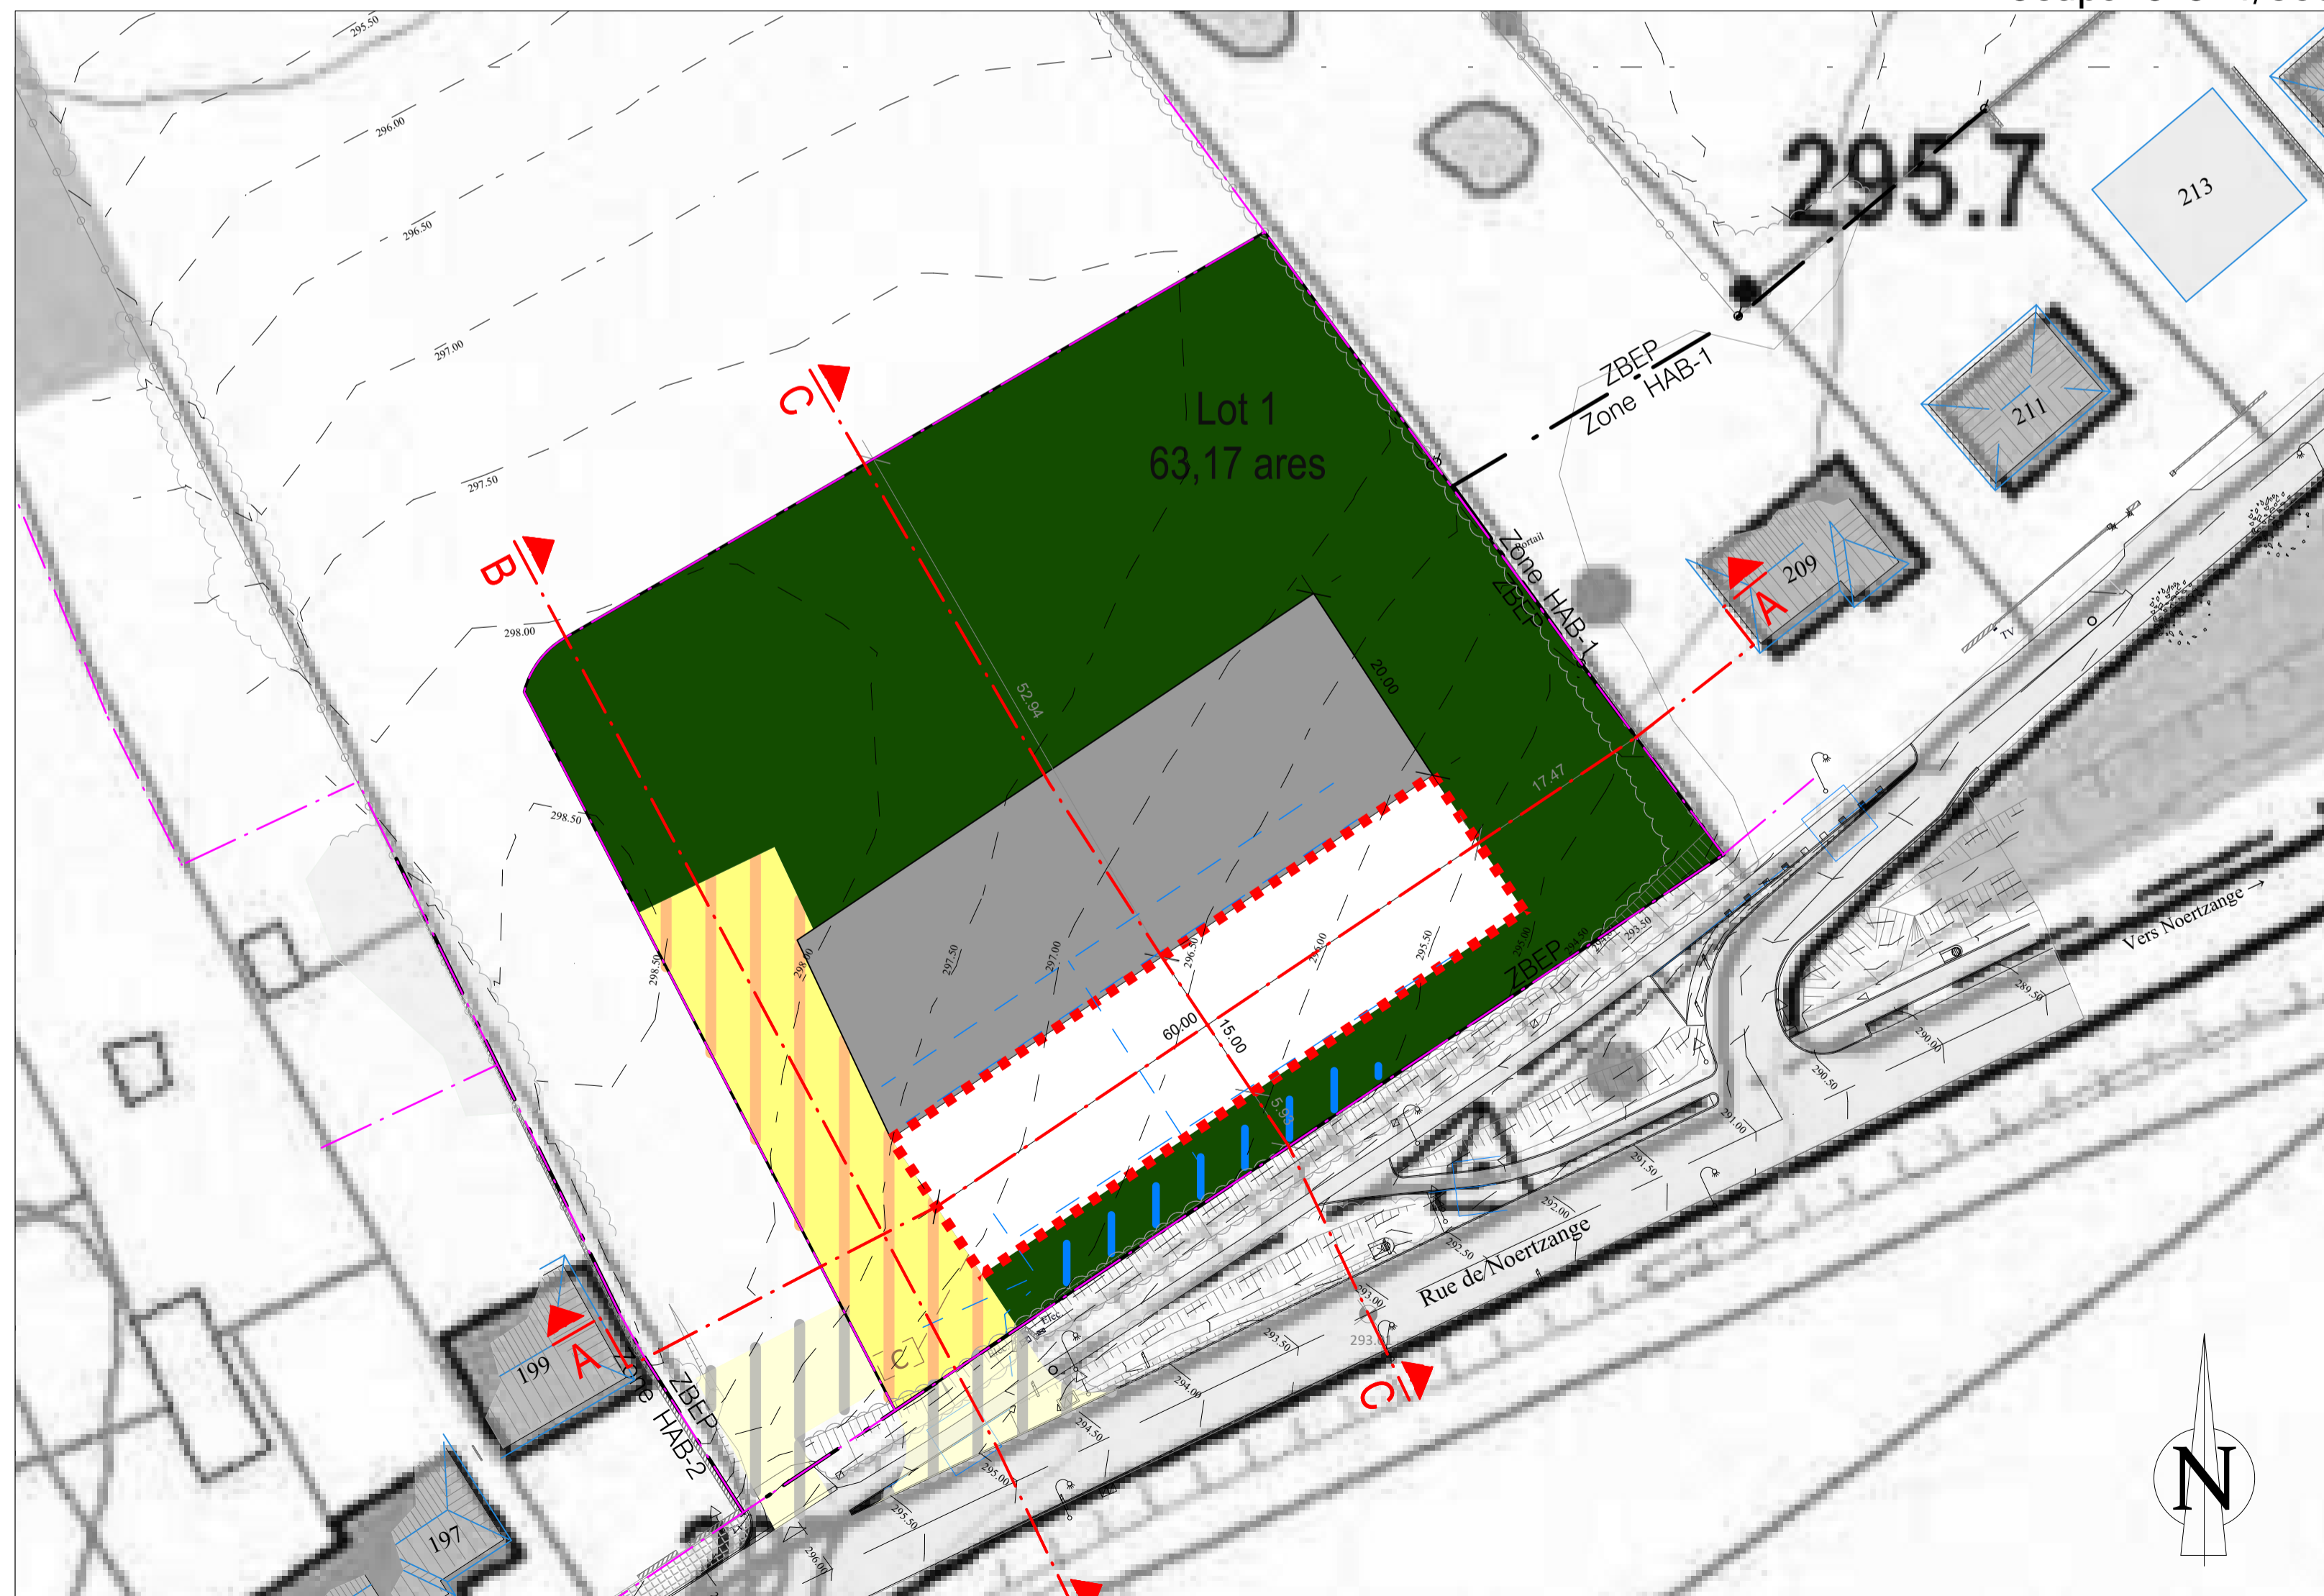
295.50
296.00
296.50
297.00
297.50
298.00
298.50
295.7
213
211
209
199
197
ZBEP
Zone HAB-1
Lot 1
63,17 ares
C
B
A
Zone HAB-1
ZBEP
Portail
20.00
52.94
17.47
60.00
15.00
5.9
297.50
297.00
296.50
296.00
295.50
298.50
298.00
ZBEP
Zone HAB-2
ZBEP
TV
Vers Noertzange →
Rue de Noertzange
289.50
290.00
290.50
291.00
291.50
292.00
292.50
293.00
293.50
294.00
294.50
295.00
295.50
296.00
C
C
A
Elec
N